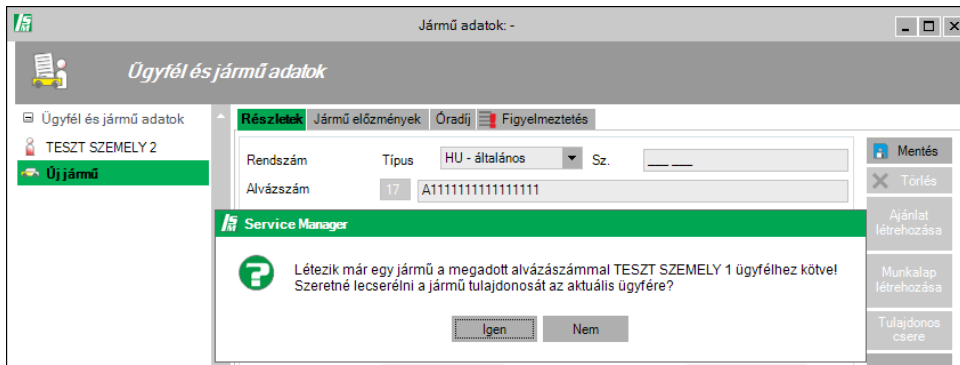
Jármű adatok: -

Ügyfél és jármű adatok

Ügyfél és jármű adatok
TESZT SZEMELY 2
Új jármű

Részletek | Jármű előzmények | Óradíj | Figyelmeztetés

Rendszám
Típus
HU - általános
Sz.
Alvázszám
17
A1111111111111111

Mentés
Törlés
Ajánlat létrehozása
Munkalap létrehozása
Tulajdonos csere

Service Manager

Létezik már egy jármű a megadott alvázszámmal TESZT SZEMELY 1 ügyfélhez kötve! Szeretné lecserélni a jármű tulajdonosát az aktuális ügyfére?

Igen
Nem